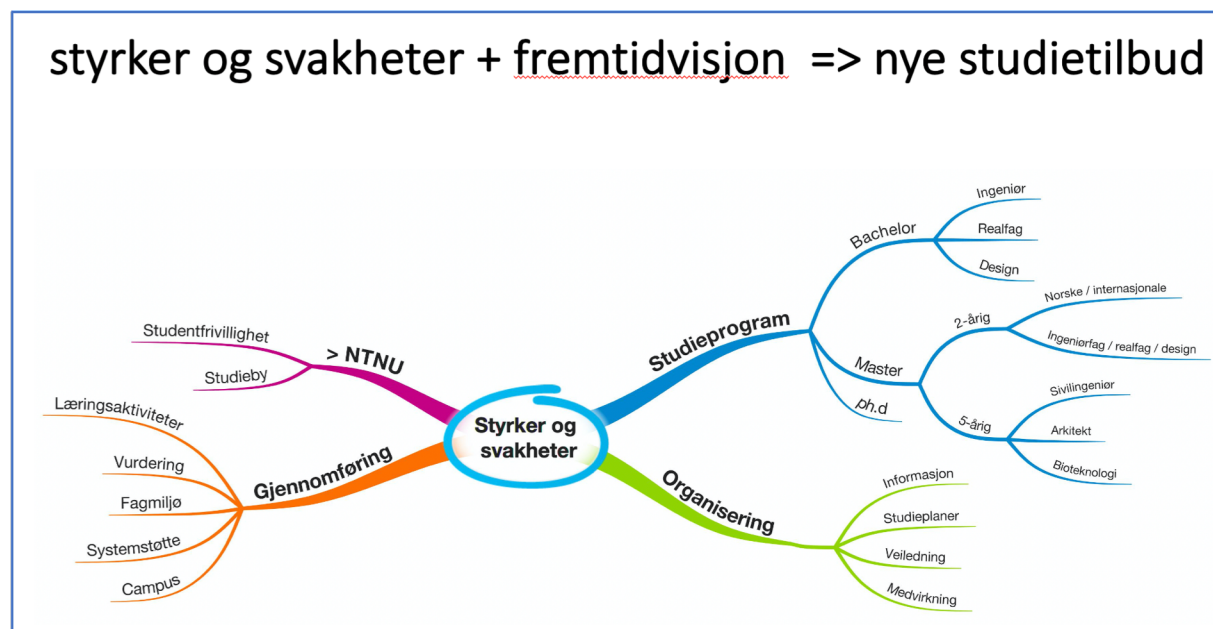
styrker og svakheter + fremtidvisjon => nye studietilbud

Styrker og svakheter

> NTNU
Studentfrivillighet
Studieby

Gjennomføring
Læringsaktiviteter
Vurdering
Fagmiljø
Systemstøtte
Campus

Studieprogram
Bachelor
Ingeniør
Realfag
Design
Master
2-årig
Norske / internasjonale
Ingeniørfag / realfag / design
5-årig
Sivilingeniør
Arkitekt
Bioteknologi
ph.d

Organisering
Informasjon
Studieplaner
Veiledning
Medvirkning